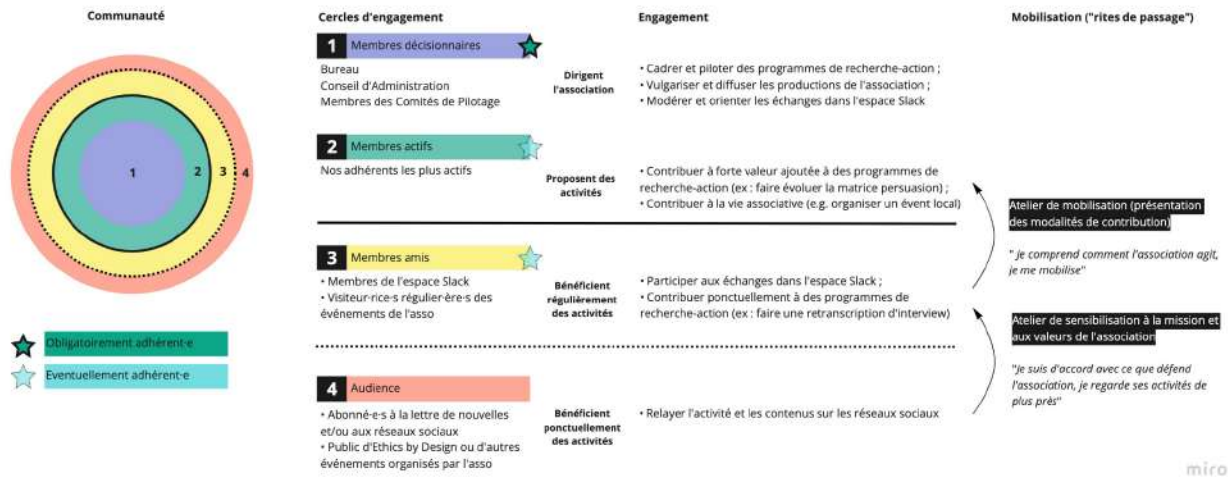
Communauté

1
2
3
4

Obligatoirement adhérent·e

Eventuellement adhérent·e

Cercles d'engagement

1 Membres décisionnaires

Bureau
Conseil d'Administration
Membres des Comités de Pilotage

Dirigent l'association

2 Membres actifs

Nos adhérents les plus actifs

Proposent des activités

3 Membres amis

• Membres de l'espace Slack
• Visiteur·rice·s régulier·ère·s des événements de l'asso

Bénéficient régulièrement des activités

4 Audience

• Abonné·e·s à la lettre de nouvelles et/ou aux réseaux sociaux
• Public d'Ethics by Design ou d'autres événements organisés par l'asso

Bénéficient ponctuellement des activités

Engagement

• Cadrer et piloter des programmes de recherche-action ;
• Vulgariser et diffuser les productions de l'association ;
• Modérer et orienter les échanges dans l'espace Slack

• Contribuer à forte valeur ajoutée à des programmes de recherche-action (ex : faire évoluer la matrice persuasion) ;
• Contribuer à la vie associative (e.g. organiser un évent local)

• Participer aux échanges dans l'espace Slack ;
• Contribuer ponctuellement à des programmes de recherche-action (ex : faire une retranscription d'interview)

• Relayer l'activité et les contenus sur les réseaux sociaux

Mobilisation ("rites de passage")

Atelier de mobilisation (présentation des modalités de contribution)

" je comprend comment l'association agit, je me mobilise"

Atelier de sensibilisation à la mission et aux valeurs de l'association

"je suis d'accord avec ce que défend l'association, je regarde ses activités de plus près"

miro